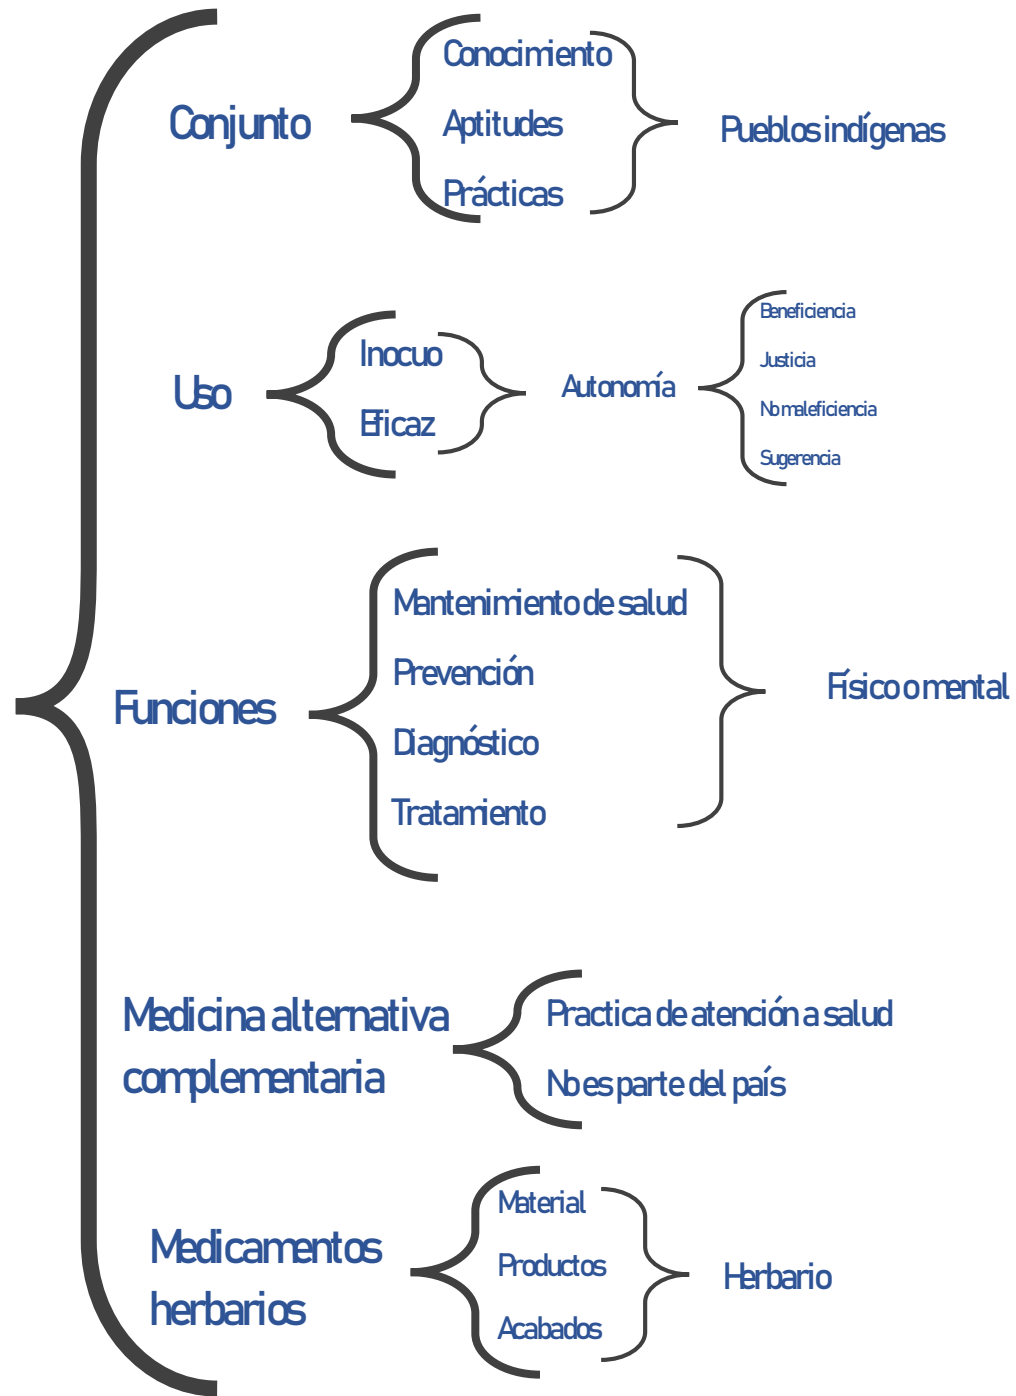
Conjunto

Conocimiento
Aptitudes
Prácticas

Pueblos indígenas

Uso

Inocuo
Eficaz

Autonomía

Beneficiencia
Justicia
No maleficiencia
Sugerencia

Funciones

Mantenimiento de salud
Prevención
Diagnóstico
Tratamiento

Físico o mental

Medicina alternativa complementaria

Practica de atención a salud
No es parte del país

Medicamentos herbarios

Material
Productos
Acabados

Herbario